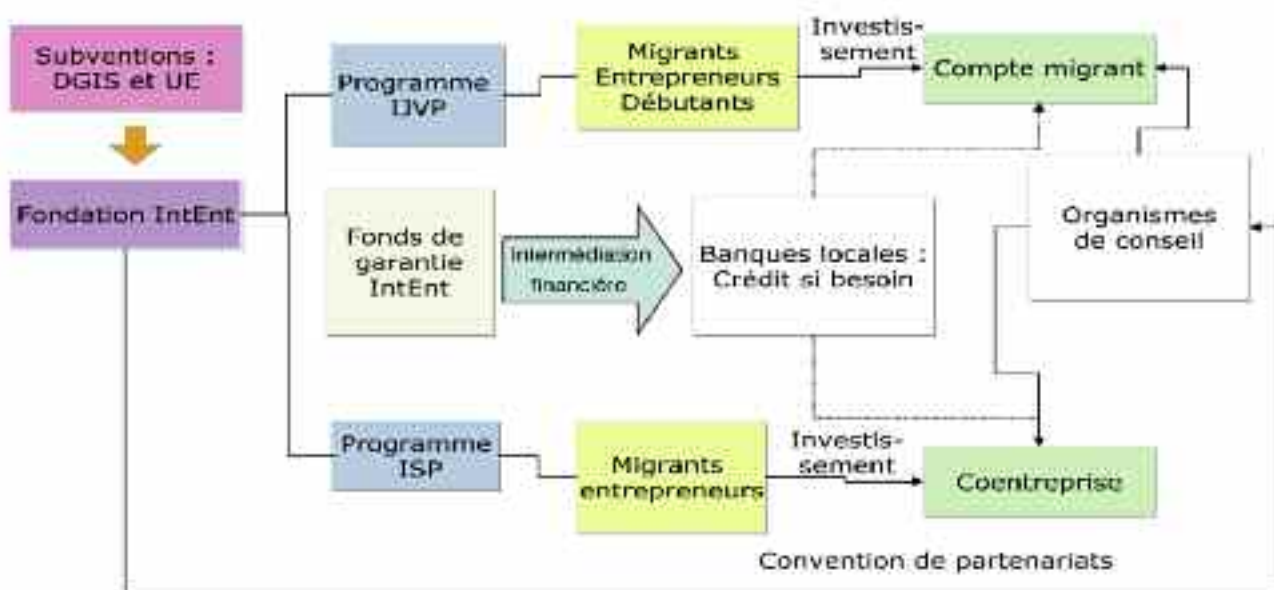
Subventions : DGIS et UE

Fondation IntEnt

Programme IJVP

Migrants Entrepreneurs Débutants

Investissement

Compte migrant

Fonds de garantie IntEnt

Intermédiation financière

Banques locales : Crédit si besoin

Organismes de conseil

Programme ISP

Migrants entrepreneurs

Investissement

Coentreprise

Convention de partenariats